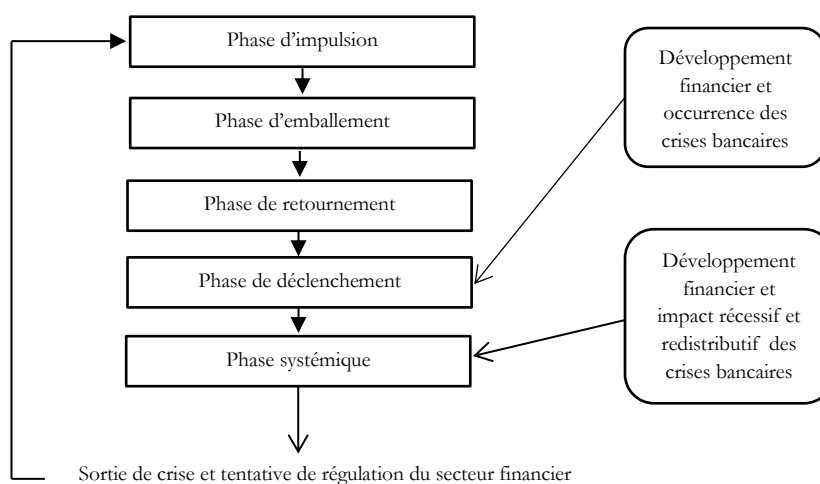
Phase d'impulsion

Phase d'emballement

Phase de retournement

Phase de déclenchement

Phase systémique

Sortie de crise et tentative de régulation du secteur financier

Développement financier et occurrence des crises bancaires

Développement financier et impact récessif et redistributif des crises bancaires